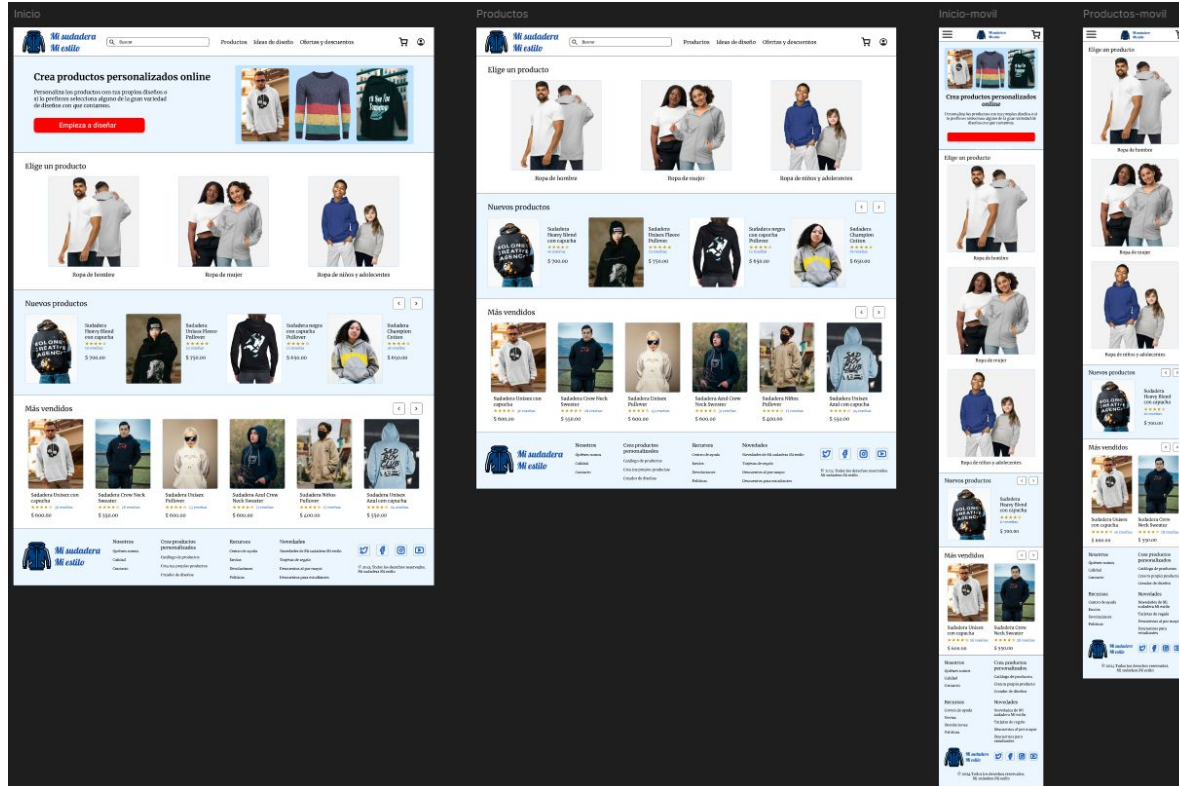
Inicio

Mi sudadera Mi estilo
Buscar
Productos Ideas de diseño Ofertas y descuentos

Crea productos personalizados online
Personaliza los productos con tus propios diseños o si lo prefieres selecciona alguno de la gran variedad de diseños con que contamos.
Empieza a diseñar

Elige un producto
Ropa de hombre
Ropa de mujer
Ropa de niños y adolecentes

Nuevos productos
Sudadera Heavy Blend con capucha
$ 700.00
Sudadera Unisex Fleece Pullover
$ 750.00
Sudadera negra con capucha
$ 650.00
Sudadera Champion Cotton
$ 650.00

Más vendidos
Sudadera Unisex con capucha
$ 600.00
Sudadera Crew Neck Sweater
$ 550.00
Sudadera Unisex Pullover
$ 600.00
Sudadera Azul Crew Neck Sweater
$ 600.00
Sudadera Niños Pullover
$ 400.00
Sudadera Unisex Azul con capucha
$ 550.00

Mi sudadera Mi estilo
Nosotros
Quiénes somos
Calidad
Contacto
Crea productos personalizados
Catálogo de productos
Crea tus propios productos
Creador de diseños
Recursos
Centro de ayuda
Envíos
Devoluciones
Políticas
Novedades
Novedades de Mi sudadera Mi estilo
Tarjetas de regalo
Descuentos al por mayor
Descuentos para estudiantes
© 2024 Todos los derechos reservados. Mi sudadera Mi estilo

Productos

Elige un producto
Ropa de hombre
Ropa de mujer
Ropa de niños y adolecentes

Nuevos productos
Sudadera Heavy Blend con capucha
$ 700.00
Sudadera Unisex Fleece Pullover
$ 750.00
Sudadera negra con capucha
$ 650.00
Sudadera Champion Cotton
$ 650.00

Más vendidos
Sudadera Unisex con capucha
$ 600.00
Sudadera Crew Neck Sweater
$ 550.00
Sudadera Unisex Pullover
$ 600.00
Sudadera Azul Crew Neck Sweater
$ 600.00
Sudadera Niños Pullover
$ 400.00
Sudadera Unisex Azul con capucha
$ 550.00

Inicio-movil

Crea productos personalizados online
Elige un producto
Ropa de hombre
Ropa de mujer
Ropa de niños y adolecentes
Nuevos productos
Sudadera Heavy Blend con capucha
$ 700.00
Más vendidos
Sudadera Unisex con capucha
$ 600.00
Sudadera Crew Neck Sweater
$ 550.00

Productos-movil

Elige un producto
Ropa de hombre
Ropa de mujer
Ropa de niños y adolecentes
Nuevos productos
Más vendidos